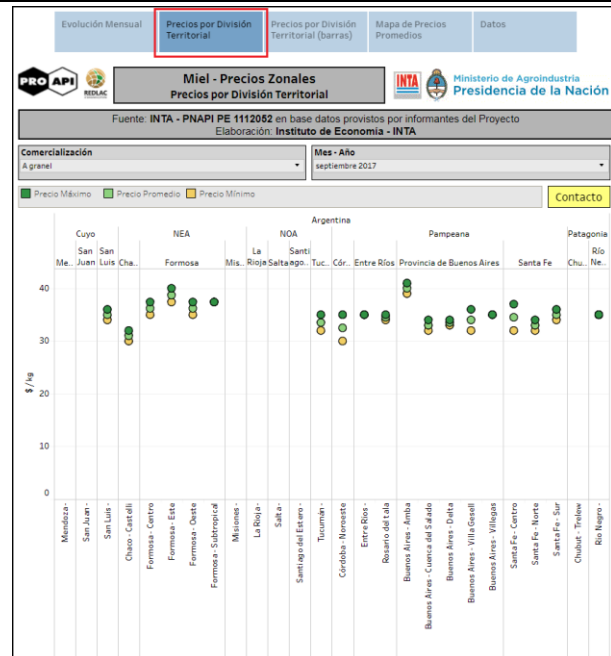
Evolución Mensual | Precios por División Territorial | Precios por División Territorial (barras) | Mapa de Precios Promedios | Datos

PRO API
REDLAC

Miel - Precios Zonales
Precios por División Territorial

INTA
Ministerio de Agroindustria
Presidencia de la Nación

Fuente: INTA - PNAPI PE 1112052 en base datos provistos por informantes del Proyecto
Elaboración: Instituto de Economía - INTA

Comercialización
A granel

Mes - Año
septiembre 2017

Precio Máximo
Precio Promedio
Precio Mínimo

Contacto

Argentina

Cuyo | NEA | NOA | Pampeana | Patagonia

Me.. | San Juan | San Luis | Cha.. | Formosa | Mis.. | La Rioja | Salta | Santi ago.. | Tuc.. | Cór.. | Entre Ríos | Provincia de Buenos Aires | Santa Fe | Chu.. | Río Ne..

40
30
20
10
0

$/kg

Mendoza
San Juan
San Luis
Chaco - Castelli
Formosa - Centro
Formosa - Este
Formosa - Oeste
Formosa - Subtropical
Misiones
La Rioja
Salta
Santiago del Estero
Tucumán
Córdoba - Noroeste
Entre Ríos
Rosario del tala
Buenos Aires - Amba
Buenos Aires - Cuenca del Salado
Buenos Aires - Delta
Buenos Aires - Villa Gesell
Buenos Aires - Villegas
Santa Fe - Centro
Santa Fe - Norte
Santa Fe - Sur
Chubut - Trelew
Río Negro